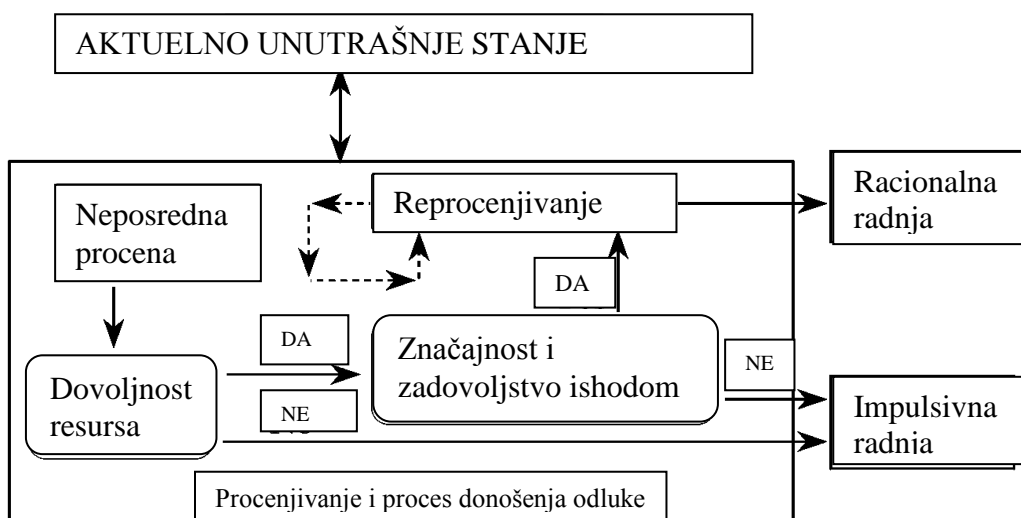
AKTUELNO UNUTRAŠNJE STANJE

Neposredna procena

Reprocenjivanje

Racionalna radnja

DA

DA

Dovoljnost resursa

NE

Značajnost i zadovoljstvo ishodom

NE

Impulsivna radnia

Procenjivanje i proces donošenja odluke